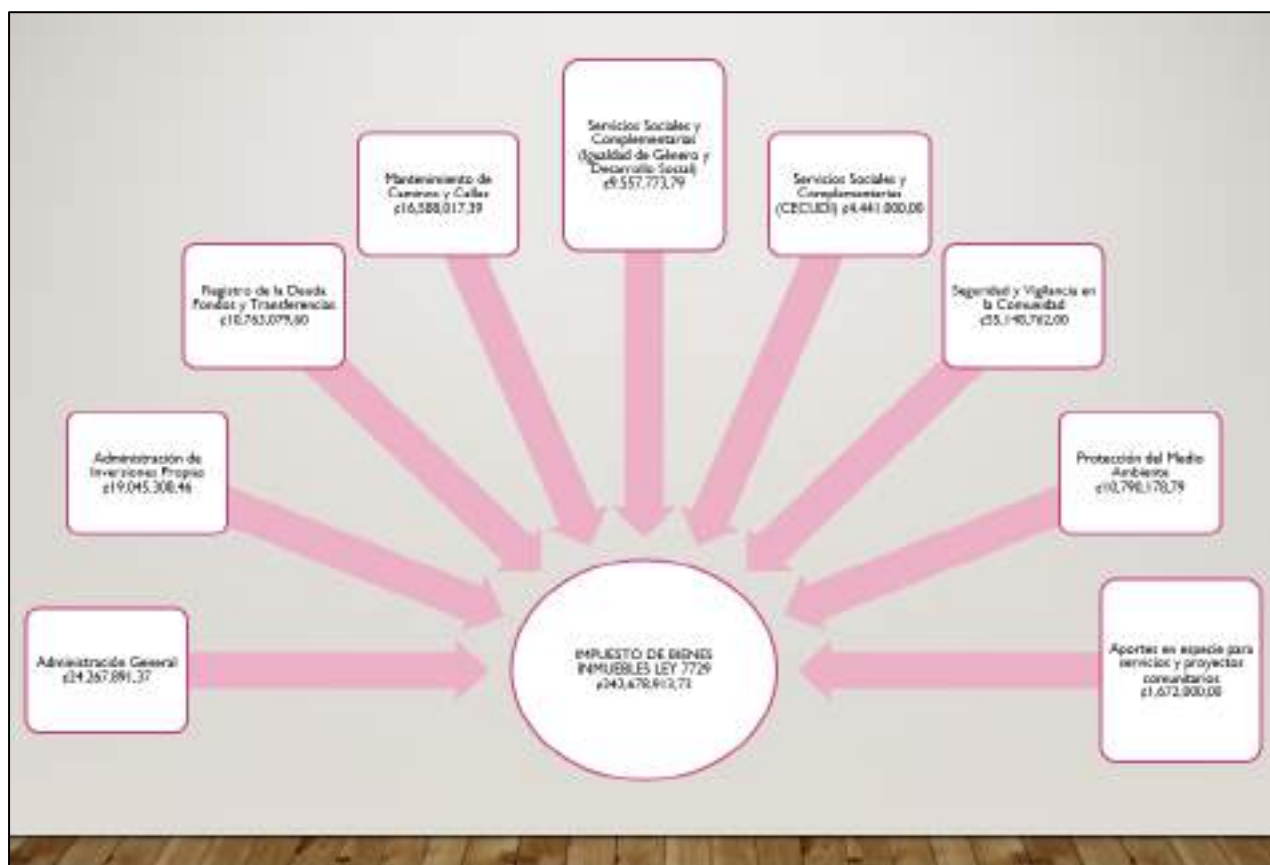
Administración General ¢24.267.891,37

Administración de Inversiones Propias ¢19.045.308,46

Registro de la Deuda Fondos y Transferencias ¢10.763.079,60

Mantenimiento de Caminos y Calles ¢16.588.017,39

Servicios Sociales y Complementarios (Igualdad de Género y Desarrollo Social) ¢9.557.773,79

Servicios Sociales y Complementarios (CECUDI) ¢4.441.000,00

Seguridad y Vigilancia en la Comunidad ¢55.140.762,00

Protección del Medio Ambiente ¢10.790.178,79

Aportes en especie para servicios y proyectos comunitarios ¢1.672.000,00

IMPUESTO DE BIENES INMUEBLES LEY 7729 ¢343.678.913,73